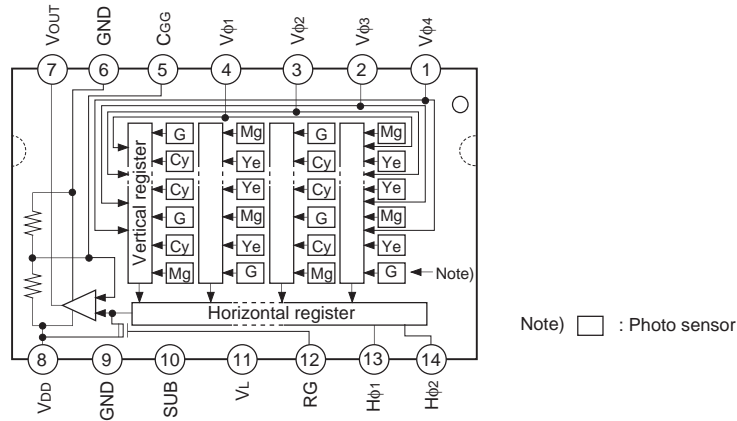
VOUT GND CGG Vφ1 Vφ2 Vφ3 Vφ4

7 6 5 4 3 2 1

G Mg G Mg
Cy Ye Cy Ye
Cy Ye Cy Ye
G Mg G Mg
Cy Ye Cy Ye
Mg G Mg G

Vertical register

Note)

Horizontal register

8 9 10 11 12 13 14

VDD GND SUB VL RG Hφ1 Hφ2

Note) : Photo sensor